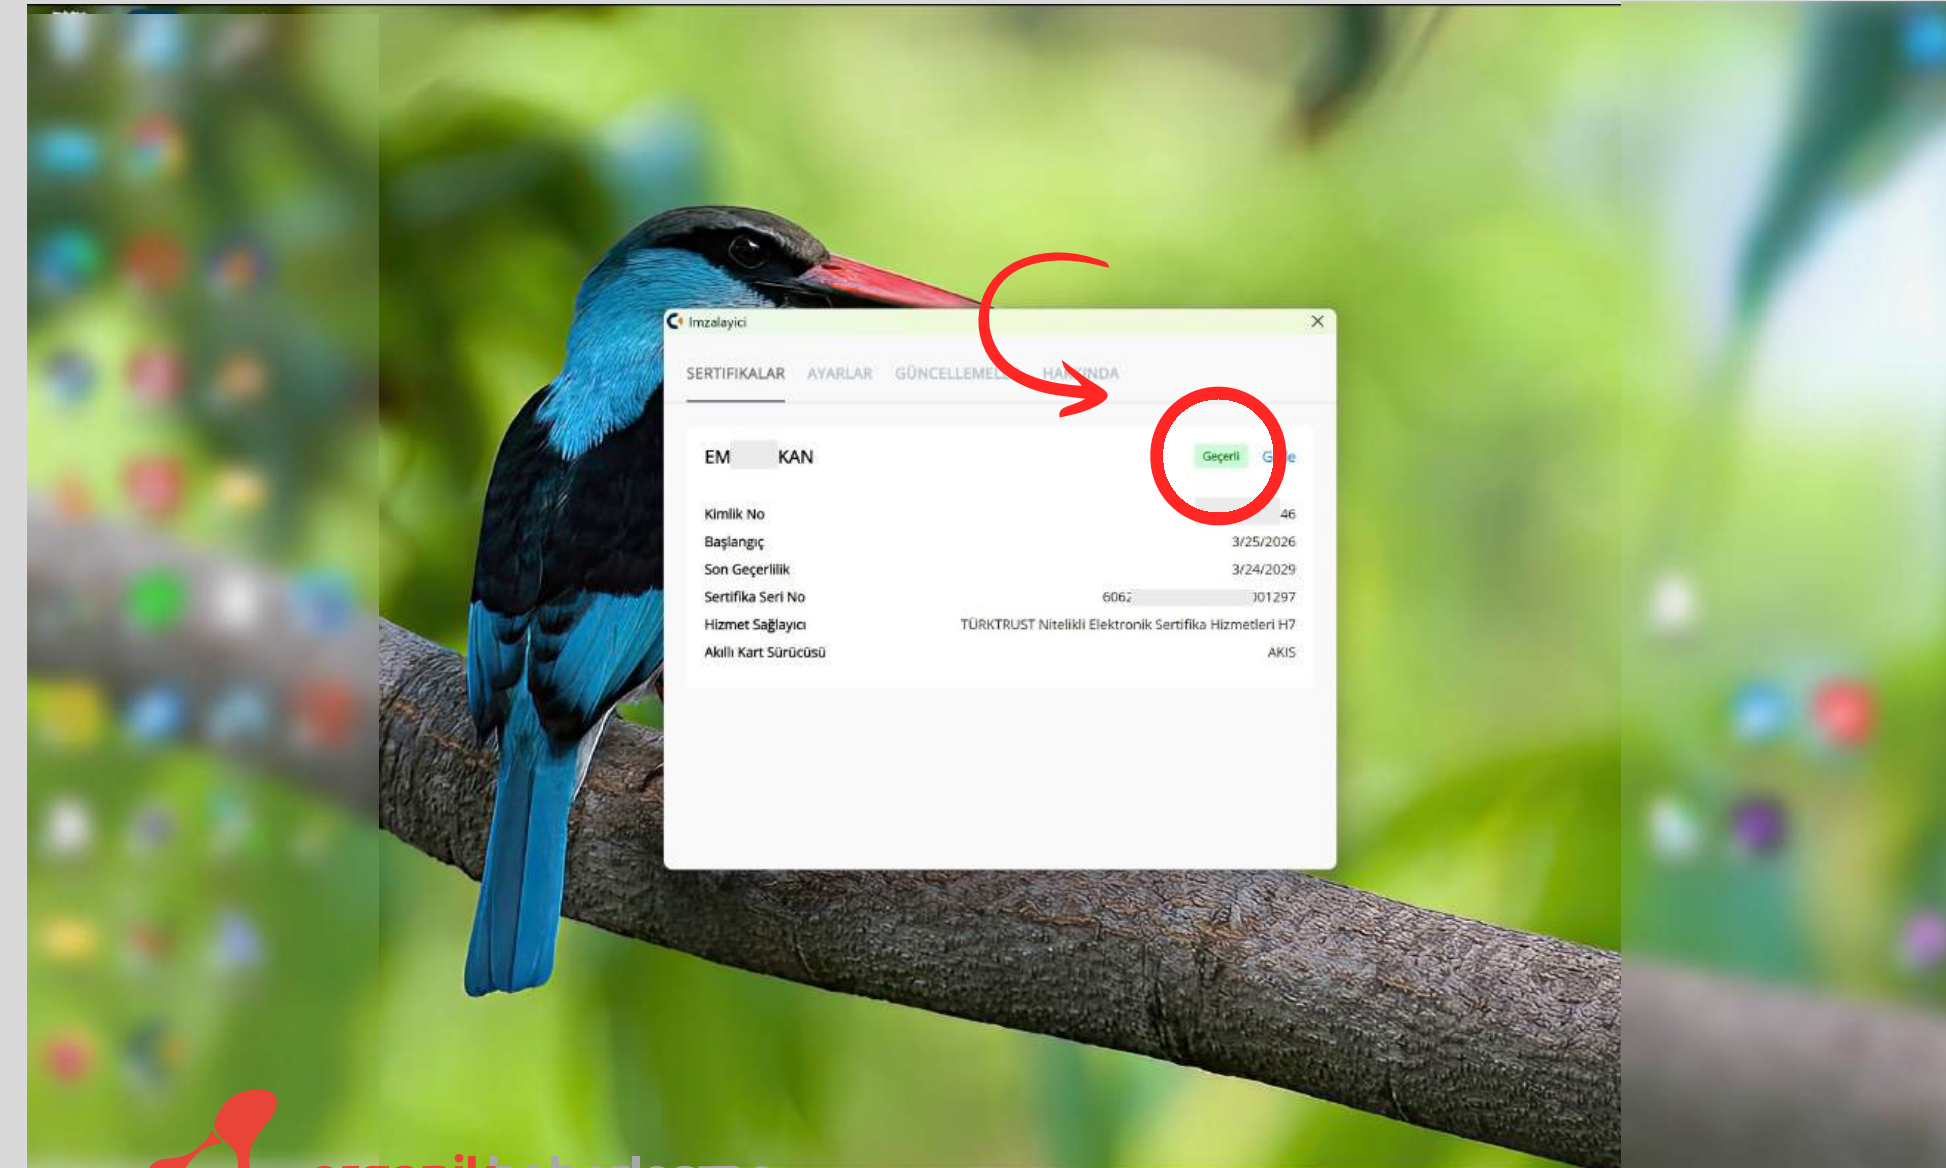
Imzalayici

SERTIFIKALAR AYARLAR GÜNCELLEMEL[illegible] HA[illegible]INDA

EM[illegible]KAN

Geçerli G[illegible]e

| | |
|---|---|
| Kimlik No | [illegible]46 |
| Başlangıç | 3/25/2026 |
| Son Geçerlilik | 3/24/2029 |
| Sertifika Seri No | 6062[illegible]01297 |
| Hizmet Sağlayıcı | TÜRKTRUST Nitelikli Elektronik Sertifika Hizmetleri H7 |
| Akıllı Kart Sürücüsü | AKIS |